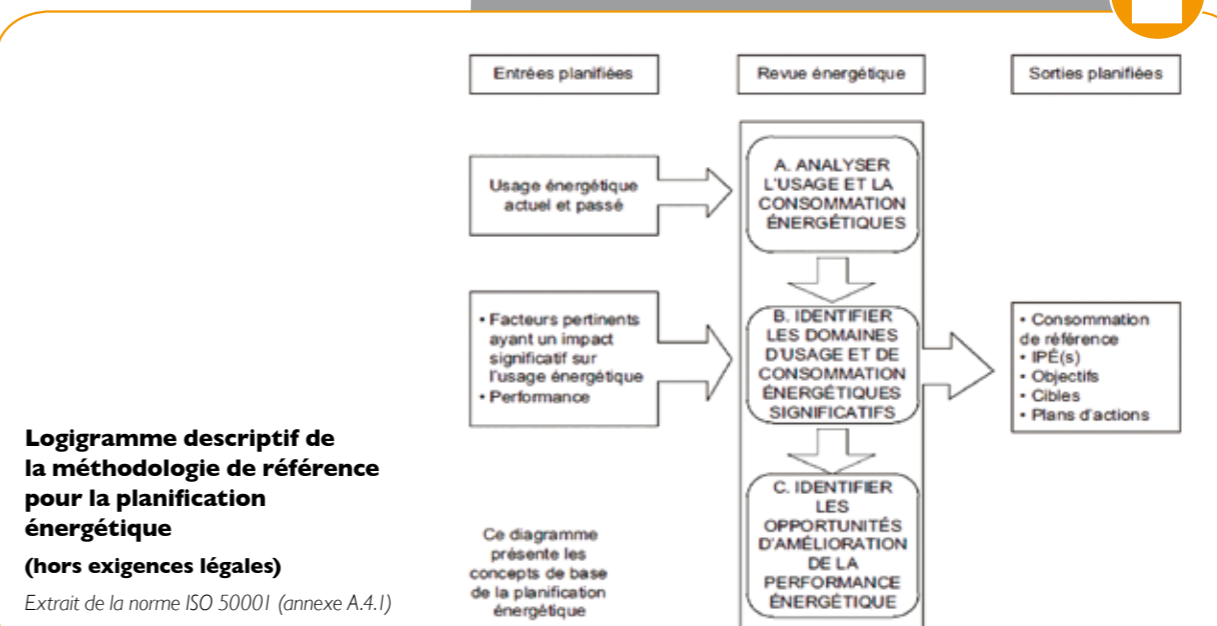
Entrées planifiées

Revue énergétique

Sorties planifiées

Usage énergétique actuel et passé

A. ANALYSER L'USAGE ET LA CONSOMMATION ÉNERGÉTIQUES

• Facteurs pertinents ayant un impact significatif sur l'usage énergétique
• Performance

B. IDENTIFIER LES DOMAINES D'USAGE ET DE CONSOMMATION ÉNERGÉTIQUES SIGNIFICATIFS

• Consommation de référence
• IPÉ(s)
• Objectifs
• Cibles
• Plans d'actions

C. IDENTIFIER LES OPPORTUNITÉS D'AMÉLIORATION DE LA PERFORMANCE ÉNERGÉTIQUE

Ce diagramme présente les concepts de base de la planification énergétique

Logigramme descriptif de la méthodologie de référence pour la planification énergétique

(hors exigences légales)

Extrait de la norme ISO 50001 (annexe A.4.1)